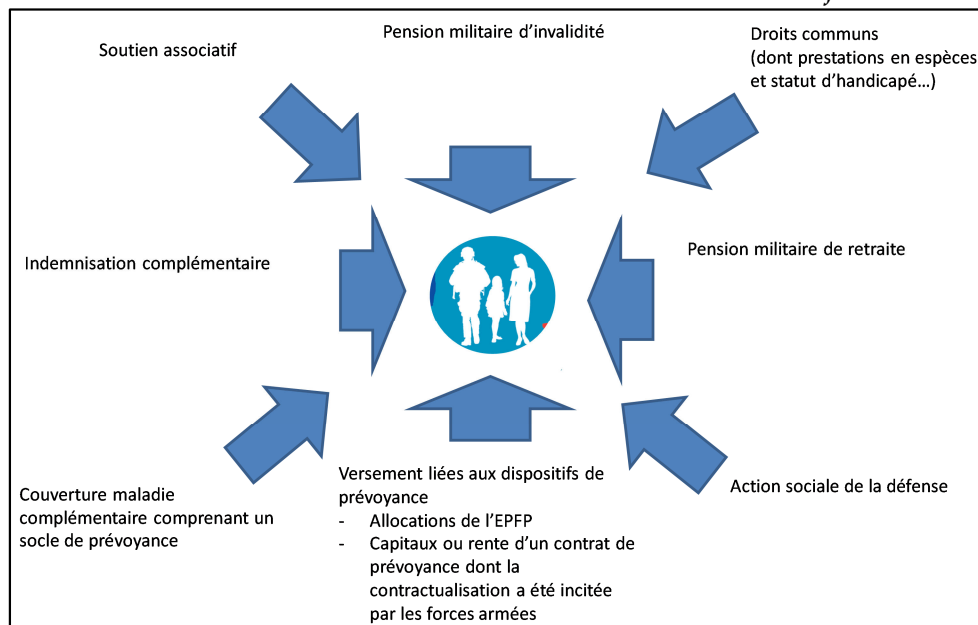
Soutien associatif

Pension militaire d'invalidité

Droits communs (dont prestations en espèces et statut d'handicapé…)

Indemnisation complémentaire

Pension militaire de retraite

Couverture maladie complémentaire comprenant un socle de prévoyance

Versement liées aux dispositifs de prévoyance
- Allocations de l'EPFP
- Capitaux ou rente d'un contrat de prévoyance dont la contractualisation a été incitée par les forces armées

Action sociale de la défense